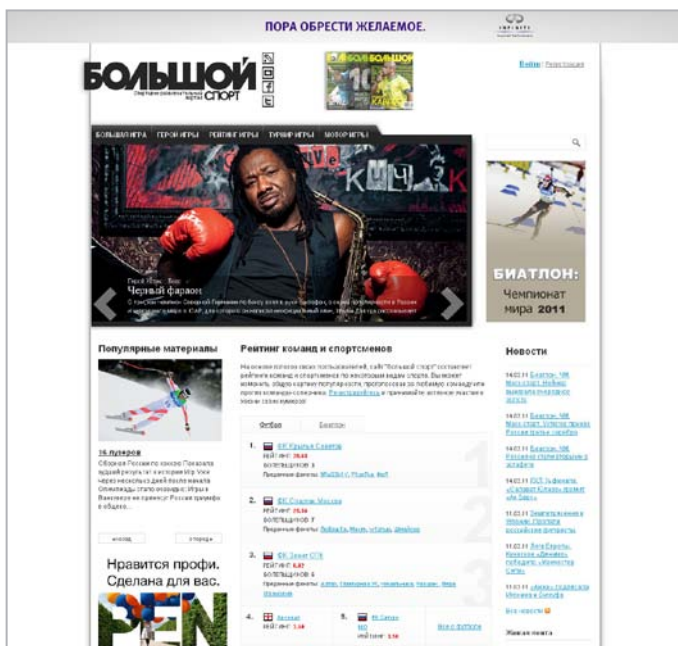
ПОРА ОБРЕСТИ ЖЕЛАЕМОЕ.

INFINITI

БОЛЬШОЙ СПОРТ

Войти | Регистрация

БОЛЬШАЯ ИГРА   ГЕРОИ ИГРЫ   РЕЙТИНГ ИГРЫ   ТУРНИР ИГРЫ   МОТОР ИГРЫ

Черный фараон

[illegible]

БИАТЛОН: Чемпионат мира 2011

Популярные материалы

16 лучших

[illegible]

Рейтинг команд и спортсменов

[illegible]

Футбол   Биатлон

1. ФК Крылья Советов
РЕЙТИНГ: 29.63
БОЛЕЛЬЩИКОВ: 3

2. ФК Спартак Москва
РЕЙТИНГ: 25.56
БОЛЕЛЬЩИКОВ: 7

3. ФК Зенит СПб
РЕЙТИНГ: 6.87
БОЛЕЛЬЩИКОВ: 5

4. Арсенал
РЕЙТИНГ: 3.06

5. ФК Сатурн МО
РЕЙТИНГ: 3.56

Нравится профи. Сделана для вас.

PEN

Новости

14.02.11 Биатлон. ЧМ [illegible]

14.02.11 Биатлон. ЧМ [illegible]

14.02.11 Биатлон. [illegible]

14.02.11 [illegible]

14.02.11 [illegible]

11.02.11 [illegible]

11.02.11 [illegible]

Все новости

Живая книга